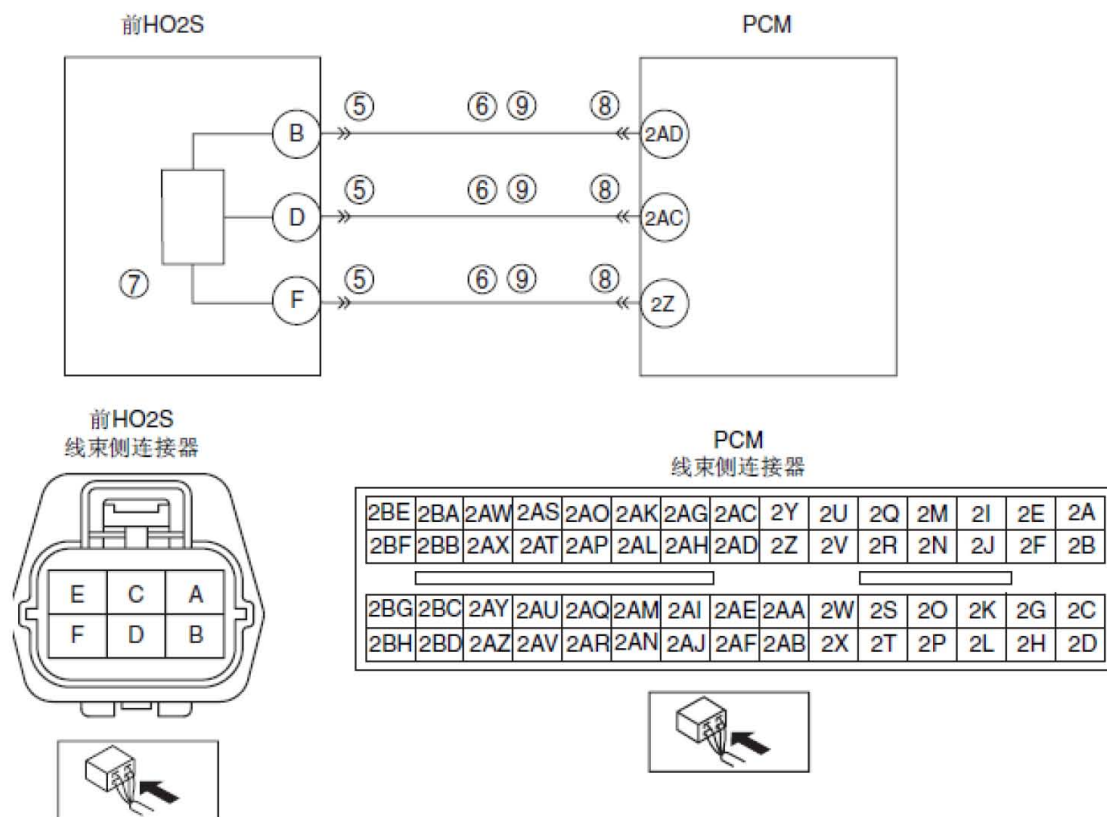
前HO2S

PCM

B ⑤ ⑥ ⑨ ⑧ 2AD

D ⑤ ⑥ ⑨ ⑧ 2AC

⑦

F ⑤ ⑥ ⑨ ⑧ 2Z

前HO2S
线束侧连接器

| E | C | A |
|---|---|---|
| F | D | B |

PCM
线束侧连接器

| 2BE | 2BA | 2AW | 2AS | 2AO | 2AK | 2AG | 2AC | 2Y | 2U | 2Q | 2M | 2I | 2E | 2A |
|---|---|---|---|---|---|---|---|---|---|---|---|---|---|---|
| 2BF | 2BB | 2AX | 2AT | 2AP | 2AL | 2AH | 2AD | 2Z | 2V | 2R | 2N | 2J | 2F | 2B |

| 2BG | 2BC | 2AY | 2AU | 2AQ | 2AM | 2AI | 2AE | 2AA | 2W | 2S | 2O | 2K | 2G | 2C |
|---|---|---|---|---|---|---|---|---|---|---|---|---|---|---|
| 2BH | 2BD | 2AZ | 2AV | 2AR | 2AN | 2AJ | 2AF | 2AB | 2X | 2T | 2P | 2L | 2H | 2D |